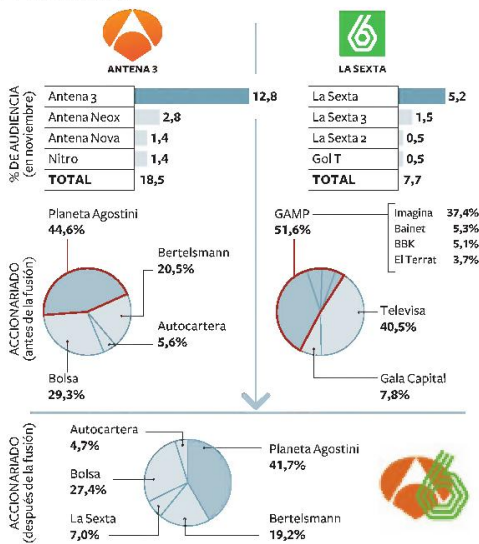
ANTENA 3

LA SEXTA

% DE AUDIENCIA (en noviembre)

| | | | |
|---|---|---|---|
| Antena 3 | 12,8 | La Sexta | 5,2 |
| Antena Neox | 2,8 | La Sexta 3 | 1,5 |
| Antena Nova | 1,4 | La Sexta 2 | 0,5 |
| Nitro | 1,4 | Gol T | 0,5 |
| TOTAL | 18,5 | TOTAL | 7,7 |

ACCIONARIADO (antes de la fusión)

Planeta Agostini 44,6%

Bertelsmann 20,5%

Autocartera 5,6%

Bolsa 29,3%

GAMP 51,6%

| | |
|---|---|
| Imagina | 37,4% |
| Bainet | 5,3% |
| BBK | 5,1% |
| El Terrat | 3,7% |

Televisa 40,5%

Gala Capital 7,8%

ACCIONARIADO (después de la fusión)

Autocartera 4,7%

Bolsa 27,4%

La Sexta 7,0%

Planeta Agostini 41,7%

Bertelsmann 19,2%